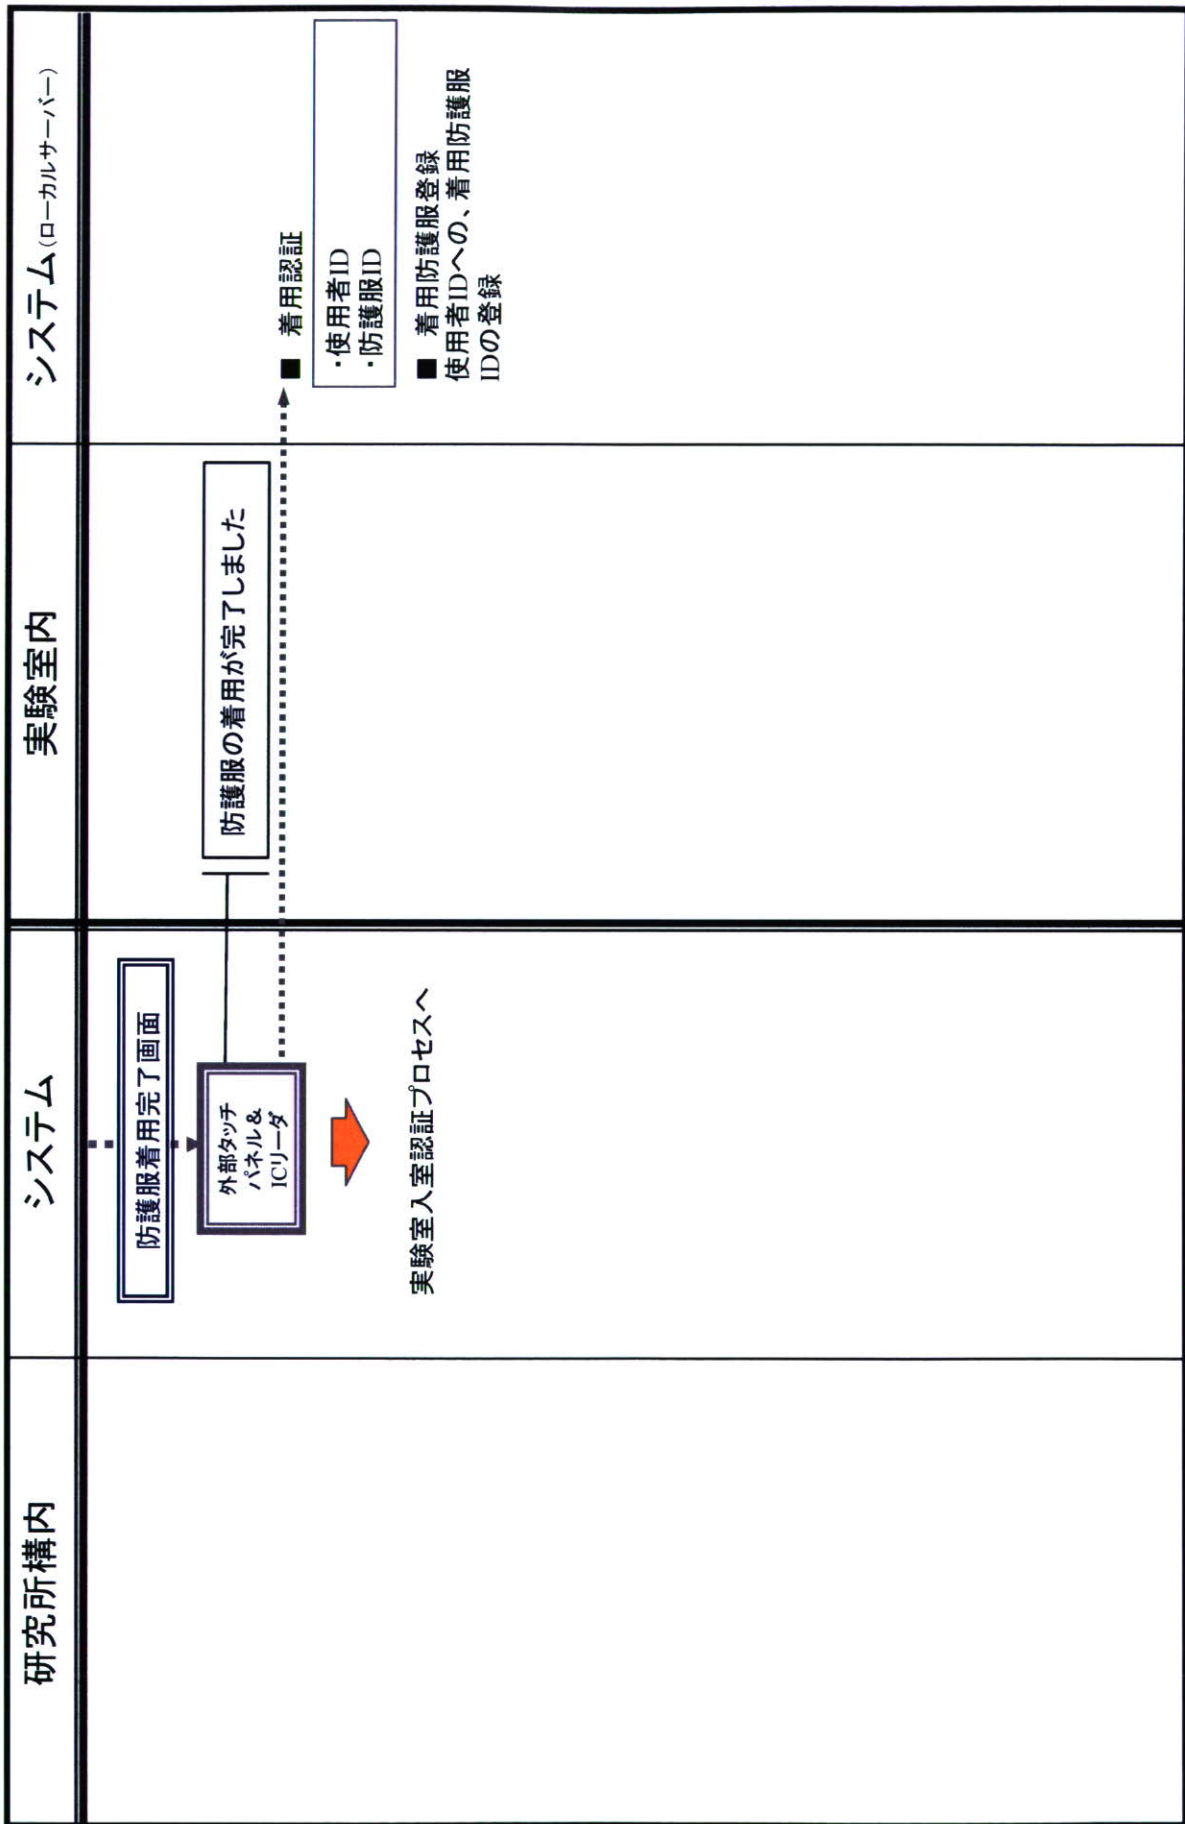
研究所構内

システム

防護服着用完了画面

外部タッチパネル&ICリーダ

実験室入室認証プロセスへ

実験室内

防護服の着用が完了しました

システム(ローカルサーバー)

■ 着用認証

・使用者ID
・防護服ID

■ 着用防護服登録
使用者IDへの、着用防護服IDの登録